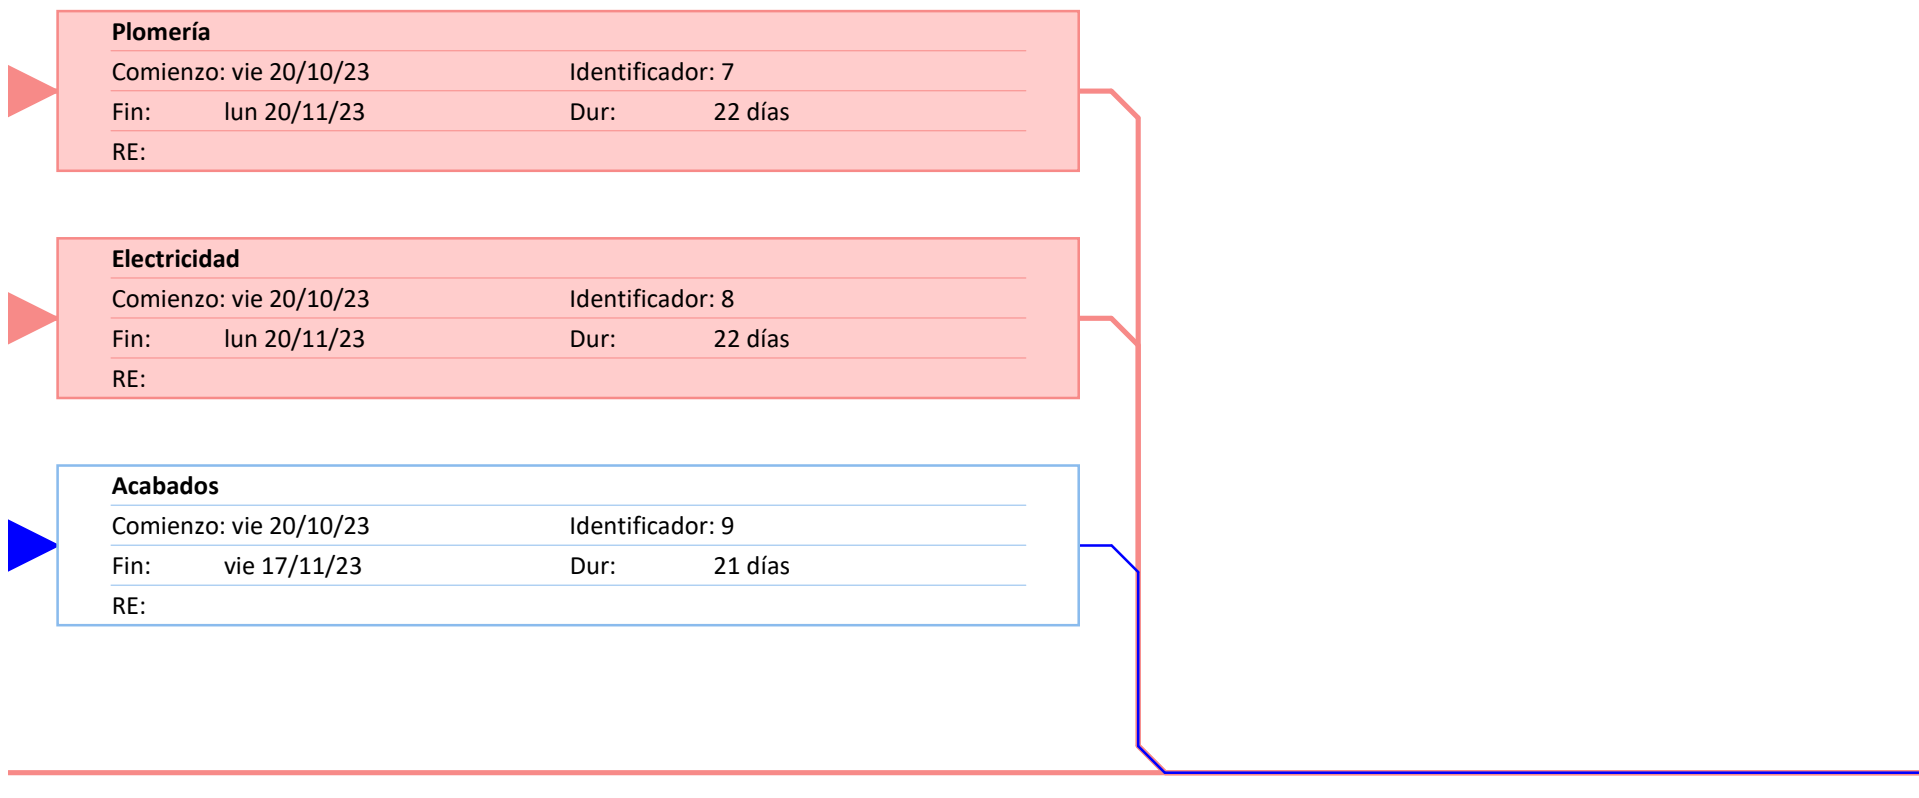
Plomería
Comienzo: vie 20/10/23 Identificador: 7
Fin: lun 20/11/23 Dur: 22 días
RE:

Electricidad
Comienzo: vie 20/10/23 Identificador: 8
Fin: lun 20/11/23 Dur: 22 días
RE:

Acabados
Comienzo: vie 20/10/23 Identificador: 9
Fin: vie 17/11/23 Dur: 21 días
RE: